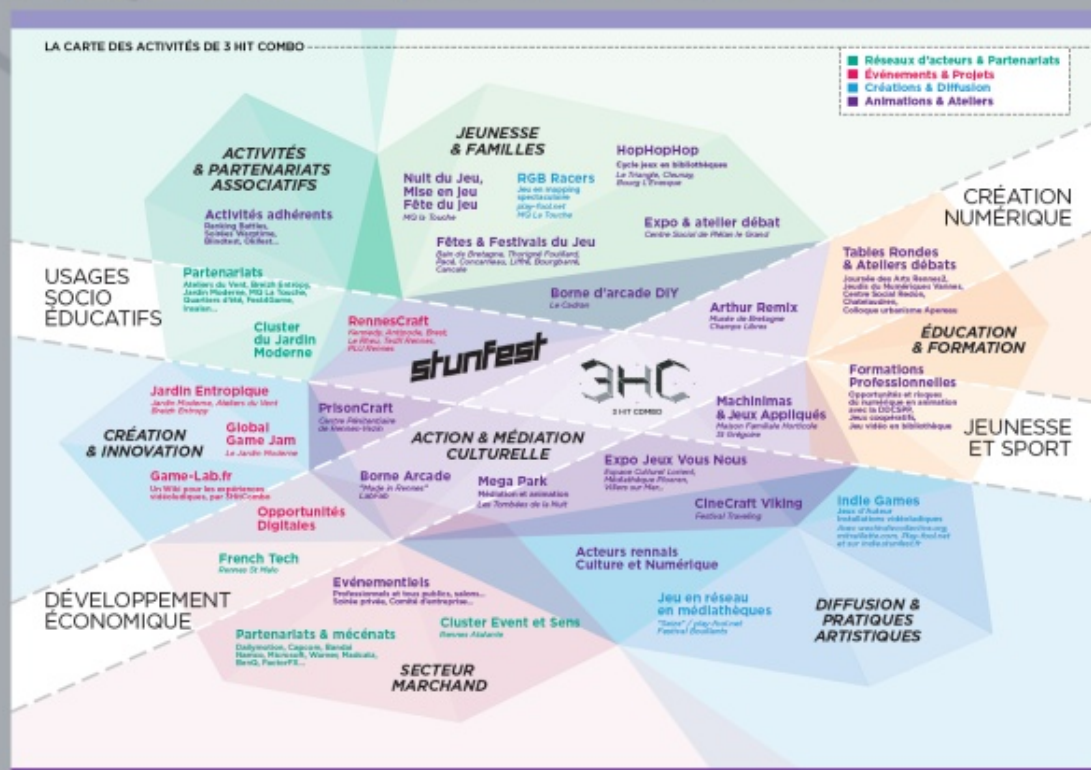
LA CARTE DES ACTIVITÉS DE 3 HIT COMBO

Réseaux d'acteurs & Partenariats
Événements & Projets
Créations & Diffusion
Animations & Ateliers

ACTIVITÉS & PARTENARIATS ASSOCIATIFS

Activités adhérents
Ranking Battles, Soirées Wargame, Blindtest, Oldfest...

JEUNESSE & FAMILLES

Nuit du Jeu, Mise en jeu Fête du jeu
MQ la Touche

RGB Racers
Jeu en mapping spectaculaire play-fool.net MQ La Touche

HopHopHop
Cycle jeux en bibliothèques
Le Triangle, Cleunay, Bourg L'Evesque

Expo & atelier débat
Centre Social de Pélan le Grand

Fêtes & Festivals du Jeu
Bain de Bretagne, Thorigné Fouillard, Pacé, Concarneau, LIPNE, Bourgbarré, Cancale

CRÉATION NUMÉRIQUE

USAGES SOCIO ÉDUCATIFS

Partenariats
Ateliers du Vent, Breizh Entropy, Jardin Moderne, MQ La Touche, Quartiers d'été, Festi8Game, Insalan...

Cluster du Jardin Moderne

RennesCraft
Kennedy, Antipode, Brest, Le Rheu, Teslt Rennes, PLU Rennes

Borne d'arcade DIY
Le Cadran

Arthur Remix
Musée de Bretagne Champs Libres

Tables Rondes & Ateliers débats
Journée des Arts Rennes2, Jeudis du Numériques Vannes, Centre Social Redon, Chateaubriant, Colloque urbanisme Apereau

ÉDUCATION & FORMATION

stunfest

3HC
3 HIT COMBO

Formations Professionnelles
Opportunités et risques du numérique en animation avec la DDCSPP, Jeux coopératifs, Jeu vidéo en bibliothèque

JEUNESSE ET SPORT

Jardin Entropique
Jardin Moderne, Ateliers du Vent Breizh Entropy

CRÉATION & INNOVATION

Global Game Jam
Le Jardin Moderne

PrisonCraft
Centre Pénitentiaire de Rennes-Vezin

ACTION & MÉDIATION CULTURELLE

Machinimas & Jeux Appliqués
Maison Familiale Horticole St Grégoire

Game-Lab.fr
Un Wiki pour les expériences vidéoludiques, par 3HitCombo

Borne Arcade
"Made in Rennes" Labfab

Mega Park
Médiation et animation Les Tombées de la Nuit

Expo Jeux Vous Nous
Espace Culturel Lorient, Médiathèque Ploemen, Villers sur Mer...

CineCraft Viking
Festival Travelling

Indie Games
Jeux d'Auteur Installations vidéoludiques
Avec www.indieselection.org, retrovillette.com, play-fool.net et sur indie.stunfest.fr

Opportunités Digitales

French Tech
Rennes St Malo

Acteurs rennais Culture et Numérique

DÉVELOPPEMENT ÉCONOMIQUE

Evénementiels
Professionnels et tous publics, salons... Soirée privée, Comité d'entreprise...

Jeu en réseau en médiathèques
"Saiza" / play-fool.net Festival Bouillants

DIFFUSION & PRATIQUES ARTISTIQUES

Partenariats & mécénats
Dailymotion, Capcom, Bandai Namco, Microsoft, Warner, Madcatz, BenQ, PactorFX...

Cluster Event et Sens
Rennes Atalante

SECTEUR MARCHAND